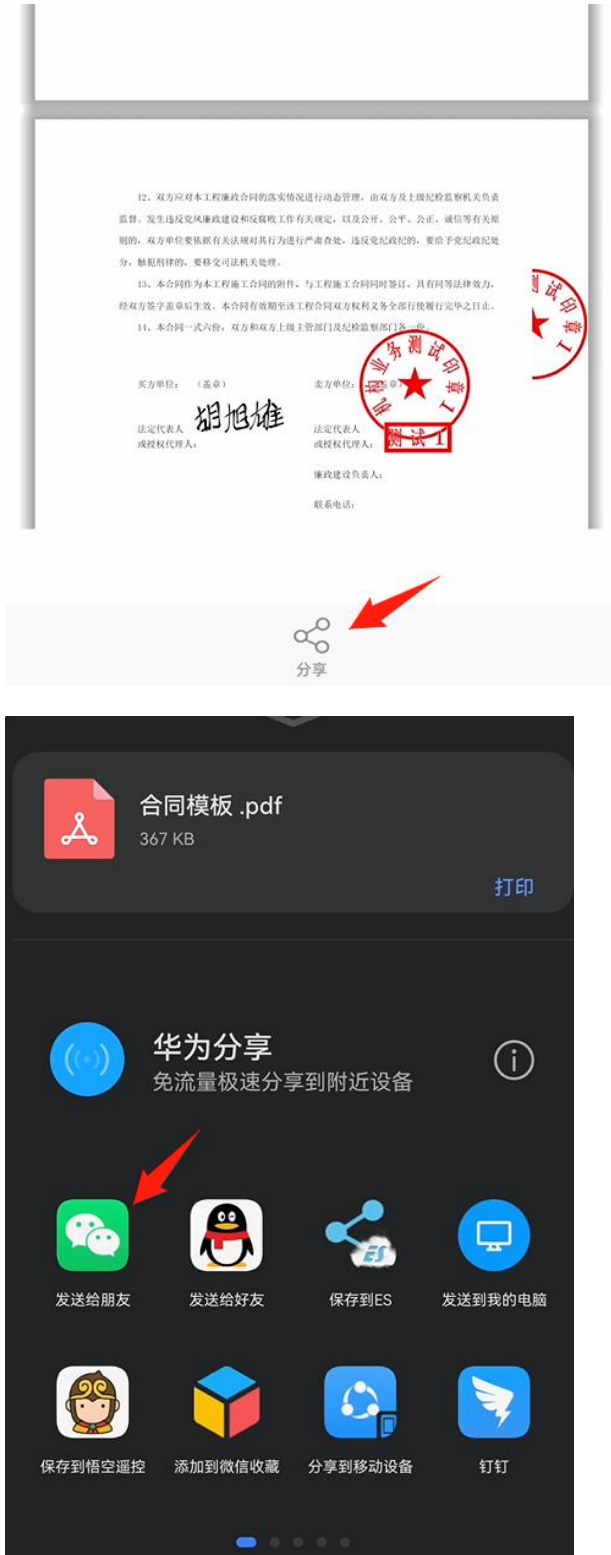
12、双方应对本工程廉政合同的落实情况进行动态管理，由双方及主级纪检监察机关负责监督。发生违反党风廉政建设和反腐败工作有关规定，以及公开、公平、公正，诚信等有关原则的，双方单位要依据有关法规对其行为进行严肃查处，违反党纪政纪的，要给予党纪政纪处分，触犯刑律的，要移交司法机关处理。

13、本合同作为本工程施工合同的附件，与工程施工合同同时签订，具有同等法律效力，经双方签字盖章后生效。本合同有效期至该工程合同双方权利义务全部行使履行完毕之日止。

14、本合同一式六份，双方和双方上级主管部门及纪检监察部门各一份。

买方单位：（盖章）

卖方单位：（盖章）

法定代表人 胡旭雄
或授权代理人：

法定代表人
或授权代理人： 测试1

廉政建设负责人：

联系电话：

业务测试印章

测试印章

分享

合同模板 .pdf
367 KB
打印

华为分享
免流量极速分享到附近设备

发送给朋友
发送给好友
保存到ES
发送到我的电脑
保存到悟空遥控
添加到微信收藏
分享到移动设备
钉钉